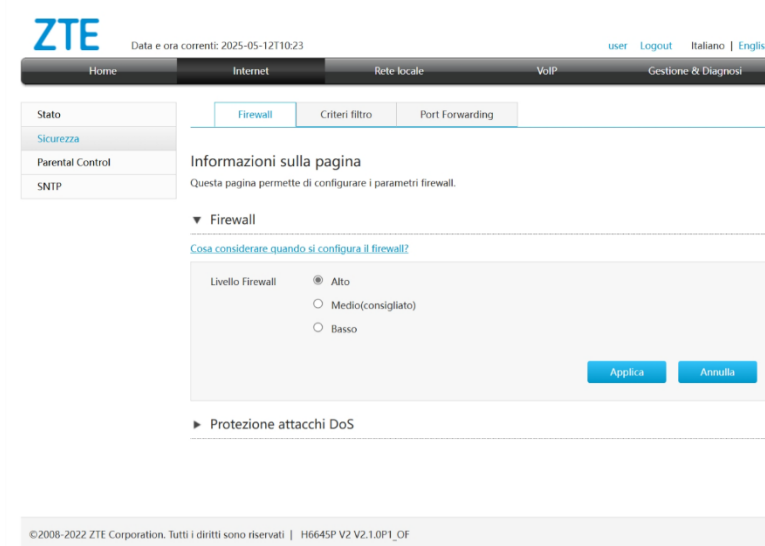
ZTE

Data e ora correnti: 2025-05-12T10:23

user Logout Italiano | Englis

Home Internet Rete locale VoIP Gestione & Diagnosi

Stato
Sicurezza
Parental Control
SNTP

Firewall Criteri filtro Port Forwarding

Informazioni sulla pagina

Questa pagina permette di configurare i parametri firewall.

▼ Firewall

Cosa considerare quando si configura il firewall?

Livello Firewall
Alto
Medio(consigliato)
Basso

Applica Annulla

► Protezione attacchi DoS

©2008-2022 ZTE Corporation. Tutti i diritti sono riservati | H6645P V2 V2.1.0P1_OF